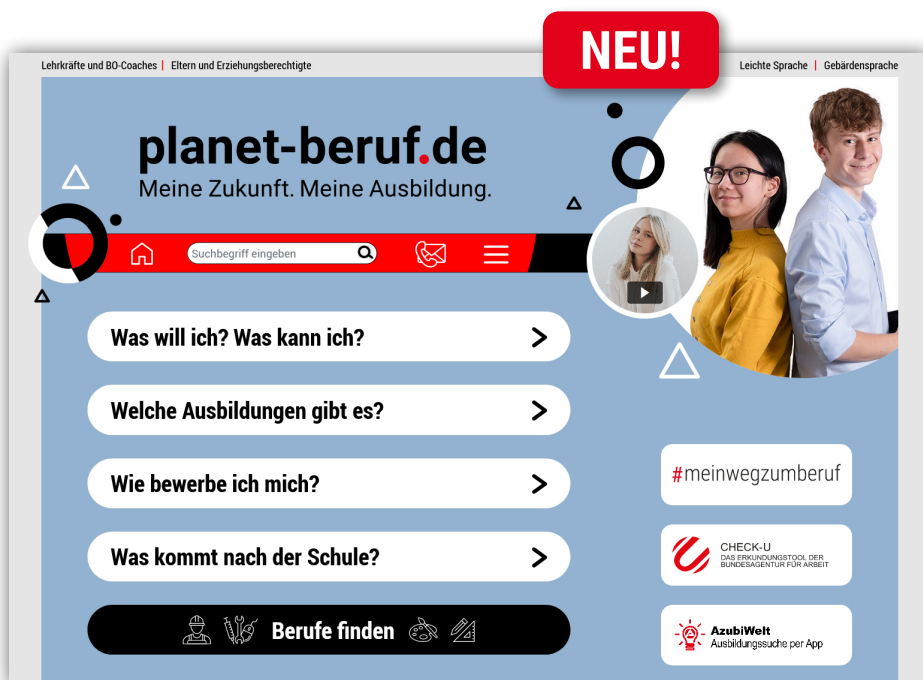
Lehrkräfte und BO-Coaches | Eltern und Erziehungsberechtigte

NEU!

Leichte Sprache | Gebärdensprache

planet-beruf.de
Meine Zukunft. Meine Ausbildung.

Suchbegriff eingeben

Was will ich? Was kann ich?

Welche Ausbildungen gibt es?

Wie bewerbe ich mich?

Was kommt nach der Schule?

Berufe finden

#meinwegzumberuf

CHECK-U
DAS ERKUNDUNGSTOOL DER BUNDESAGENTUR FÜR ARBEIT

AzubiWelt
Ausbildungssuche per App